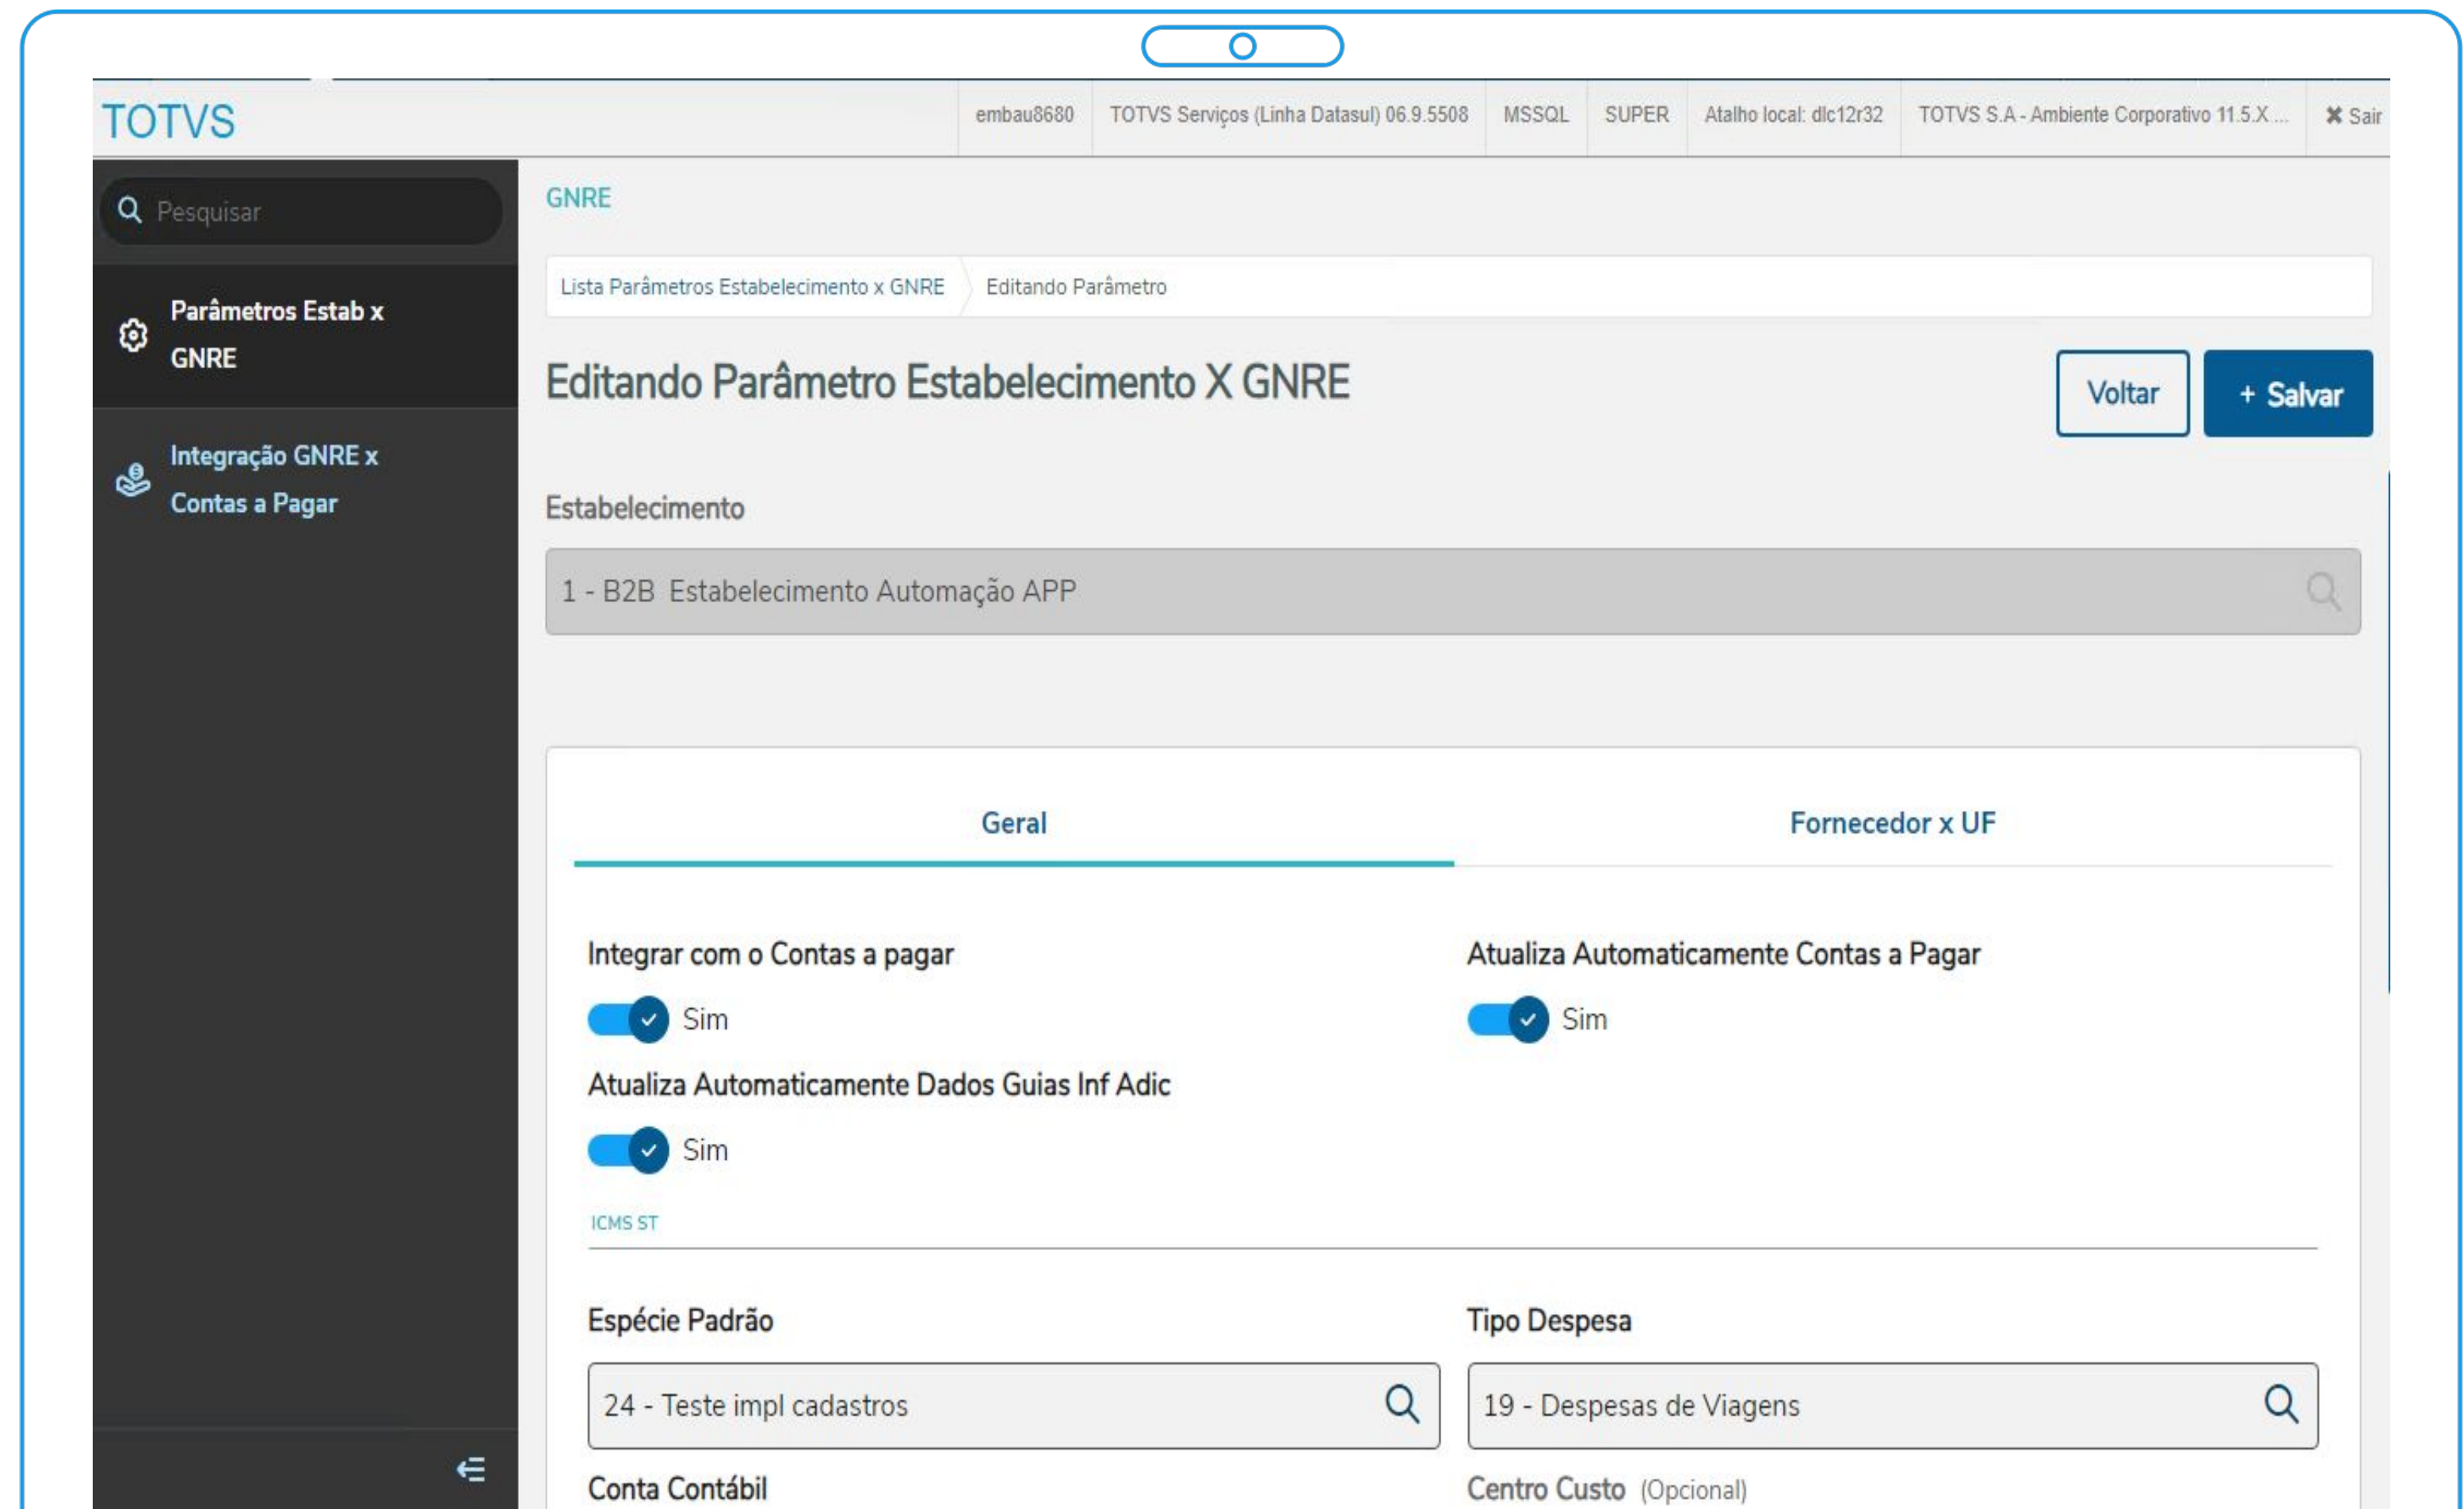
TOTVS

embau8680 | TOTVS Serviços (Linha Datasul) 06.9.5508 | MSSQL | SUPER | Atalho local: dlc12r32 | TOTVS S.A - Ambiente Corporativo 11.5.X ... | ✖ Sair

Pesquisar

Parâmetros Estab x GNRE

Integração GNRE x Contas a Pagar

GNRE

Lista Parâmetros Estabelecimento x GNRE > Editando Parâmetro

Editando Parâmetro Estabelecimento X GNRE

Voltar

+ Salvar

Estabelecimento

1 - B2B Estabelecimento Automação APP

Geral

Fornecedor x UF

Integrar com o Contas a pagar

Sim

Atualiza Automaticamente Contas a Pagar

Sim

Atualiza Automaticamente Dados Guias Inf Adic

Sim

ICMS ST

Espécie Padrão

24 - Teste impl cadastros

Tipo Despesa

19 - Despesas de Viagens

Conta Contábil

Centro Custo (Opcional)